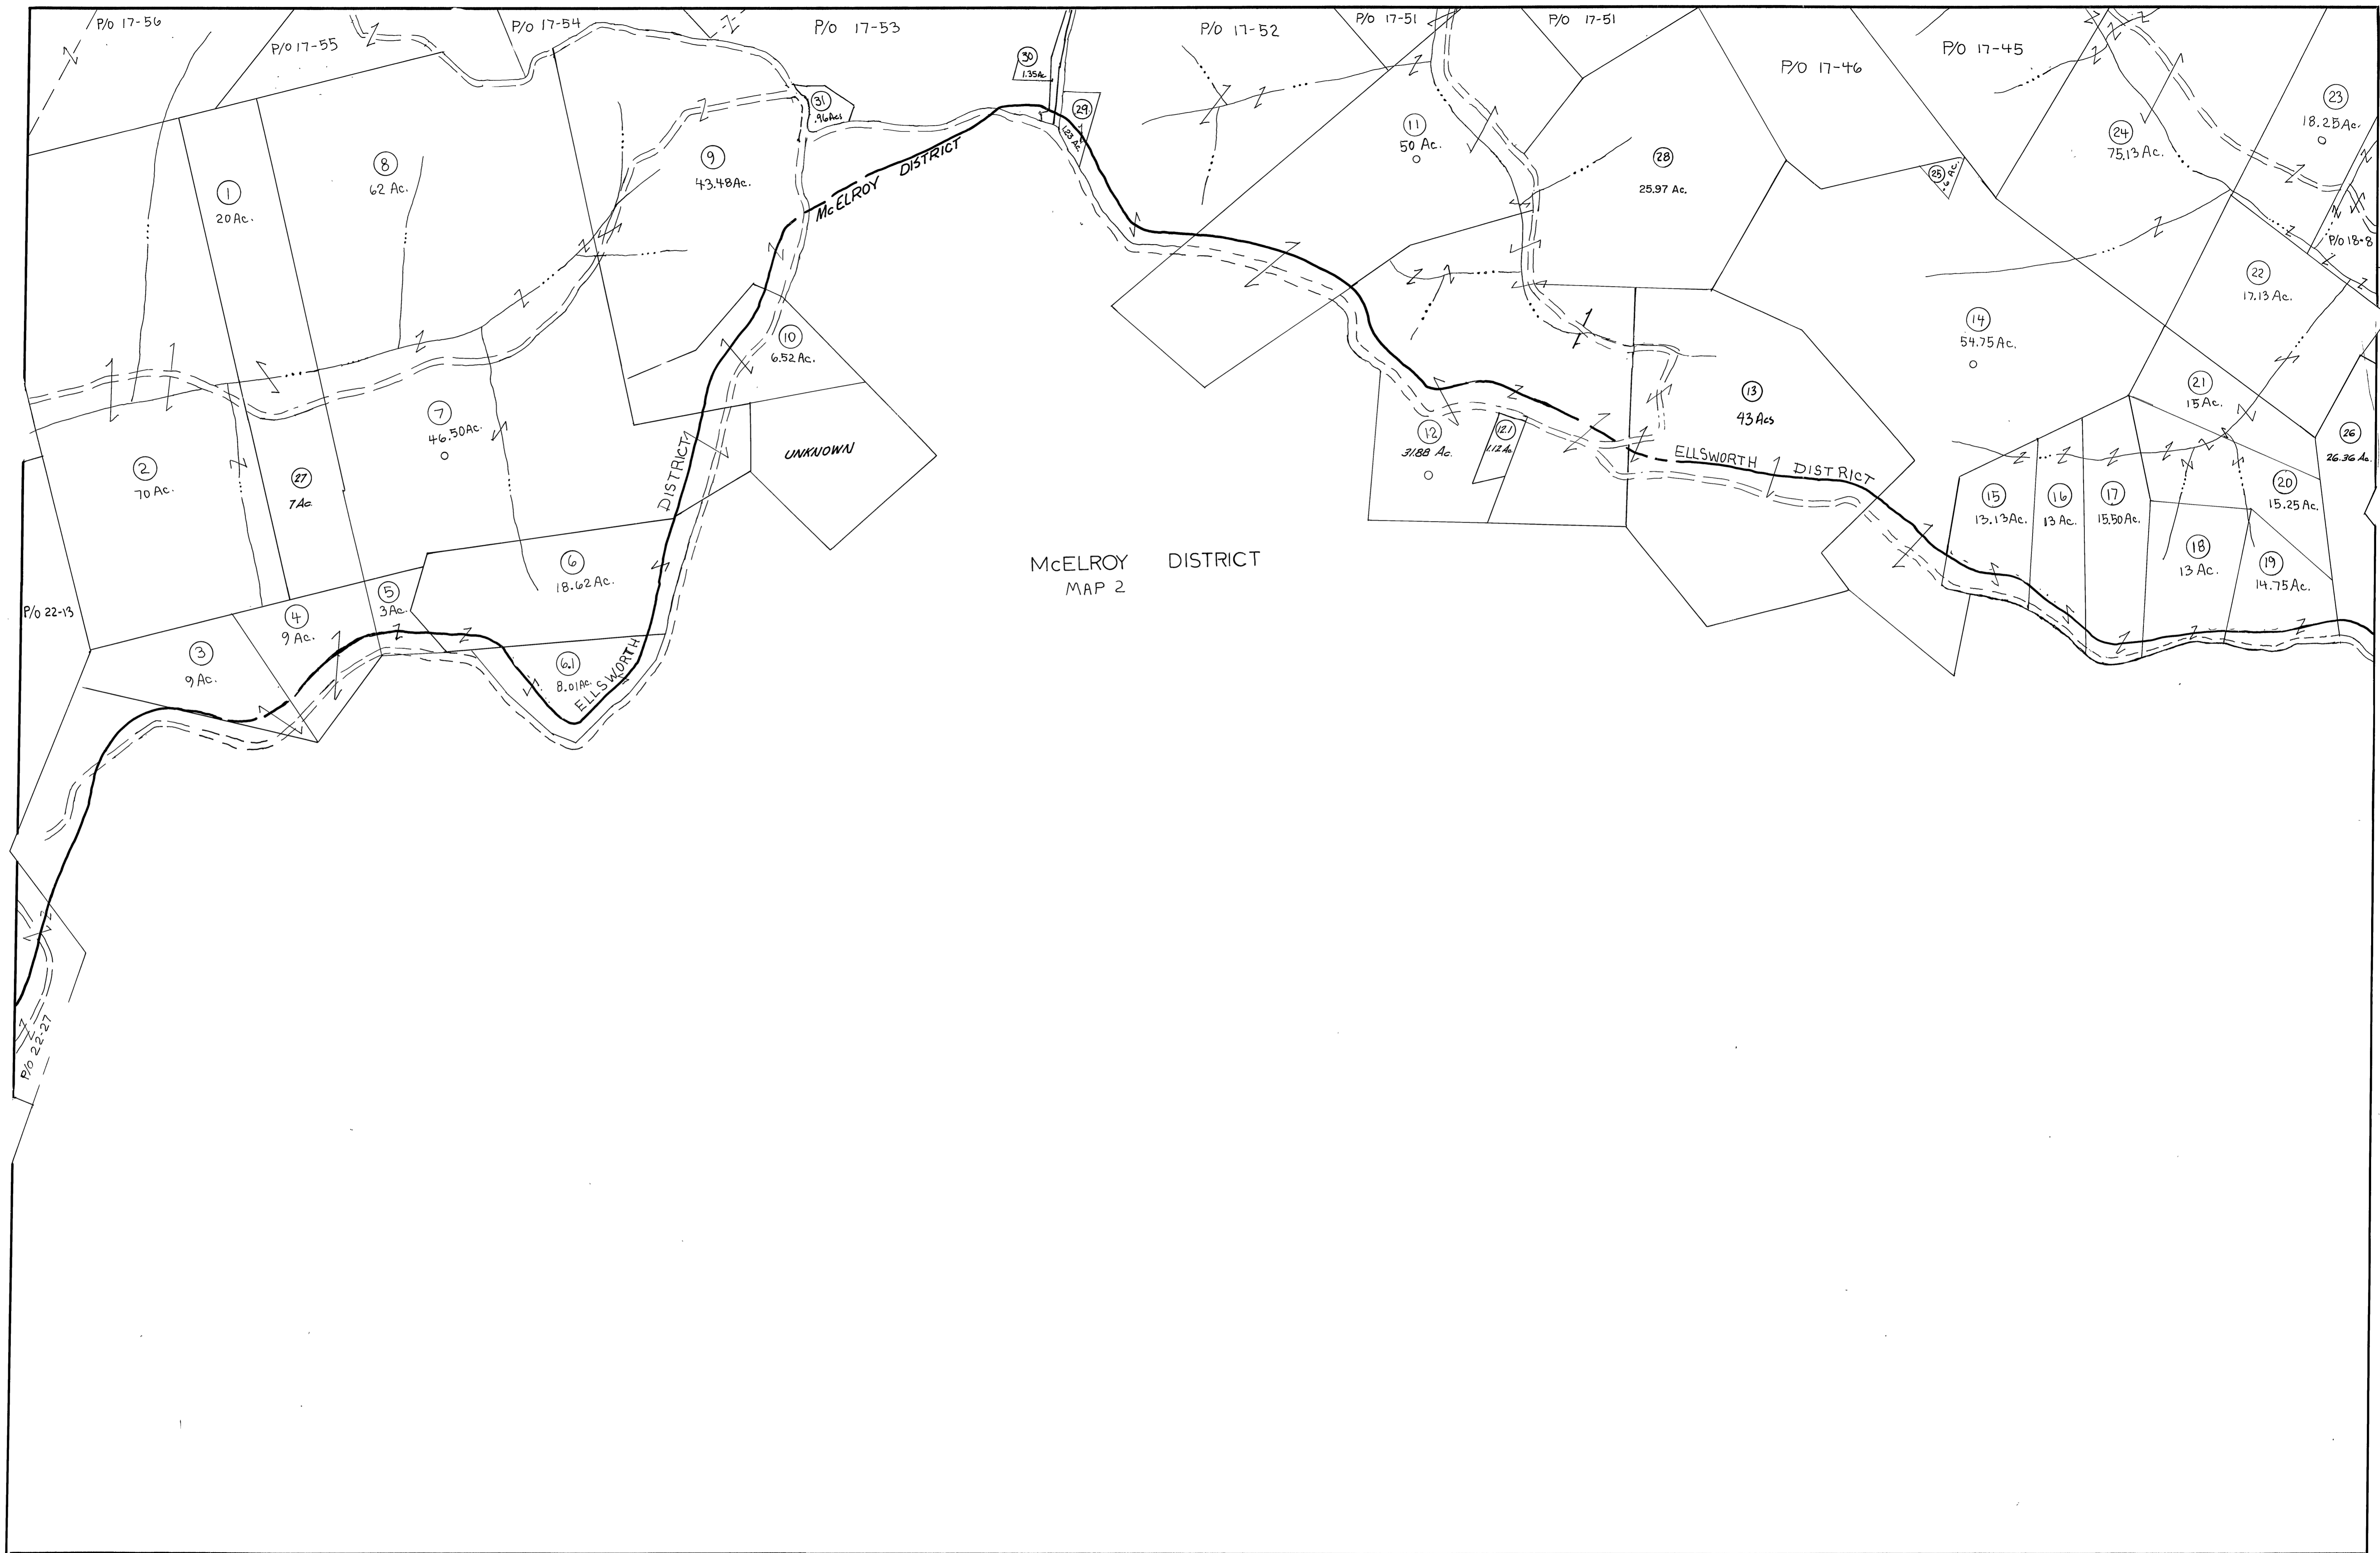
P/O 17-56
P/O 17-55
P/O 17-54
P/O 17-53
P/O 17-52
P/O 17-51
P/O 17-51
P/O 17-46
P/O 17-45
30
1.35Ac.
31
.96Acs
29
1.23 Ac.
1
20 Ac.
8
62 Ac.
9
43.48 Ac.
11
50 Ac.
28
25.97 Ac.
24
75.13 Ac.
23
18.25 Ac.
25
.6 Ac.
P/O 18-8
22
17.13 Ac.
McELROY DISTRICT
10
6.52 Ac.
14
54.75 Ac.
13
43 Acs
21
15 Ac.
7
46.50 Ac.
2
70 Ac.
27
7 Ac.
UNKNOWN
DISTRICT
12
31.88 Ac.
12.1
1.12 Ac.
ELLSWORTH DISTRICT
26
26.36 Ac.
20
15.25 Ac.
15
13.13 Ac.
16
13 Ac.
17
15.50 Ac.
18
13 Ac.
19
14.75 Ac.
6
18.62 Ac.
McELROY DISTRICT
MAP 2
P/O 22-13
5
3 Ac.
4
9 Ac.
3
9 Ac.
6.1
8.01 Ac.
ELLSWORTH
P/O 22-27